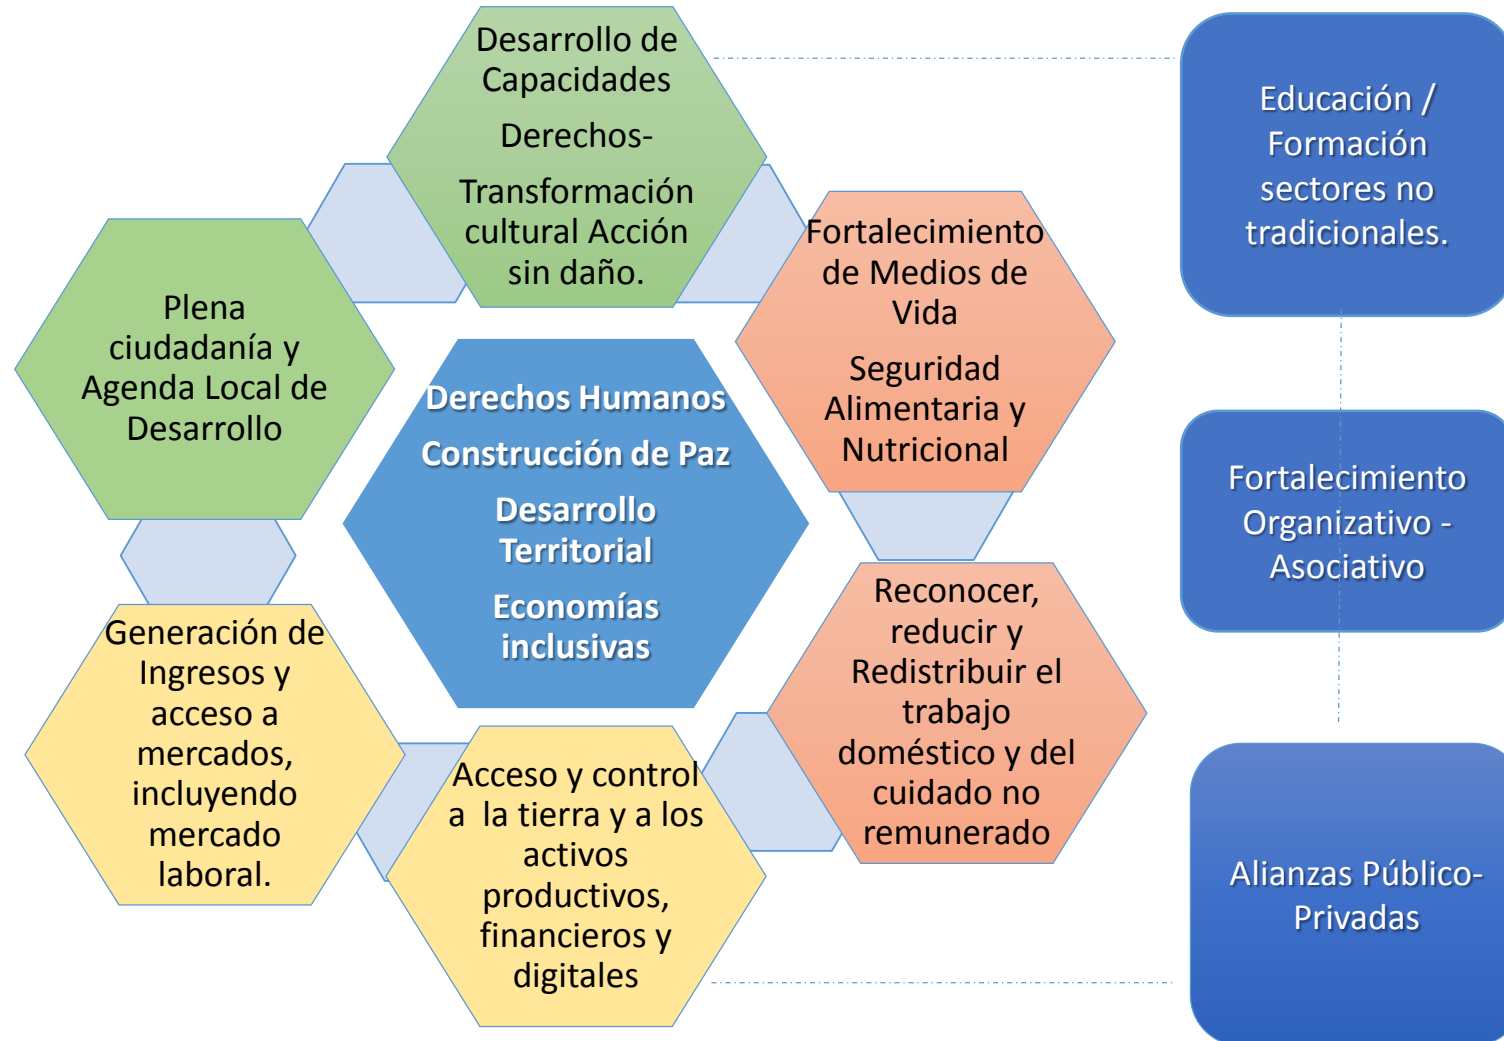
Desarrollo de Capacidades

Derechos-

Transformación cultural Acción sin daño.

Plena ciudadanía y Agenda Local de Desarrollo

Derechos Humanos

Construcción de Paz

Desarrollo Territorial

Economías inclusivas

Fortalecimiento de Medios de Vida

Seguridad Alimentaria y Nutricional

Generación de Ingresos y acceso a mercados, incluyendo mercado laboral.

Acceso y control a la tierra y a los activos productivos, financieros y digitales

Reconocer, reducir y Redistribuir el trabajo doméstico y del cuidado no remunerado

Educación / Formación sectores no tradicionales.

Fortalecimiento Organizativo - Asociativo

Alianzas Público-Privadas